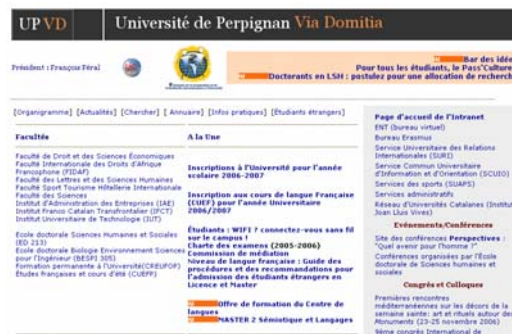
UP VD Université de Perpignan Via Domitia

Président : François Féral

Bar des idée
Pour tous les étudiants, le Pass'Culture
Doctorants en LSH : postulez pour une allocation de recherch

[Organigramme] [Actualités] [Chercher] [Annuaire] [Infos pratiques] [Étudiants étrangers]

Facultés

Faculté de Droit et des Sciences Économiques
Faculté Internationale des Droits d'Afrique Francophone (FIDAF)
Faculté des Lettres et des Sciences Humaines
Faculté Sports Tourisme Hôtellerie Internationale
Faculté des Sciences
Institut d'Administration des Entreprises (IAE)
Institut Franco Catalan Transfrontalier (IFCT)
Institut Universitaire de Technologie (IUT)

École doctorale Sciences Humaines et Sociales (ED 213)
École doctorale Biologie Environnement Sciences pour l'Ingénieur (BESPI 305)
Formation permanente à l'Université(CREUFOP)
Études françaises et cours d'été (CUEFP)

A la Une

Inscriptions à l'Université pour l'année scolaire 2006-2007

Inscription aux cours de langue Française (CUEF) pour l'année Universitaire 2006/2007

Étudiants : WIFI ? connectez-vous sans fil sur le campus !
Charte des examens (2005-2006)
Commission de médiation
Niveau de langue française : Guide des procédures et des recommandations pour l'admission des étudiants étrangers en Licence et Master

Offre de formation du Centre de langues
MASTER 2 Sémiotique et Langages

Page d'accueil de l'Intranet
ENT (bureau virtuel)
Bureau Erasmus
Service Universitaire des Relations Internationales (SURI)
Service Commun Universitaire d'Information et d'Orientation (SCUIO)
Services des sports (SUAPS)
Services administratifs
Réseau d'Universités Catalanes (Institut Joan Lluis Vives)

Evénements/Conférences
Site des conférences Perspectives : "Quel avenir pour l'homme ?"
Conférences organisées par l'École doctorale de Sciences humaines et sociales

Congrès et Colloques
Premières rencontres méditerranéennes sur les décors de la semaine sainte: art et rituels autour des Monuments (23-25 novembre 2006)
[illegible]